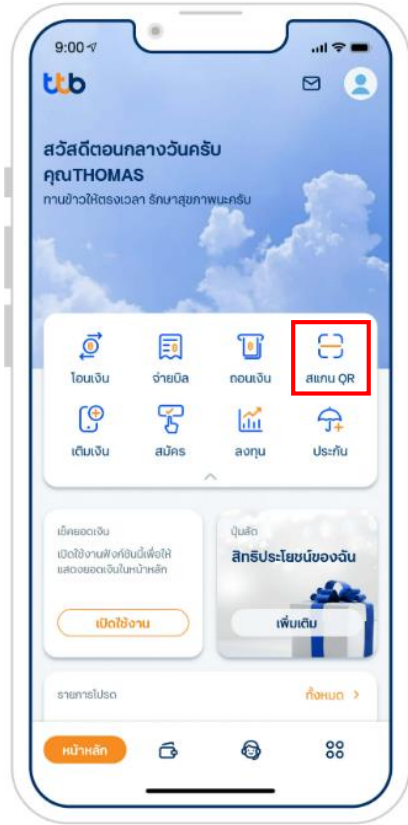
9:00

ttb

สวัสดีตอนกลางวันครับ คุณTHOMAS
ทานข้าวให้ตรงเวลา รักษาสุขภาพนะครับ

โอนเงิน
จ่ายบิล
ถอนเงิน
สแกน QR
เติมเงิน
สมัคร
ลงทุน
ประกัน

เช็คยอดเงิน
เปิดใช้งานฟังก์ชันนี้เพื่อให้แสดงยอดเงินในหน้าหลัก
เปิดใช้งาน

ปุ่มลัด
สิทธิประโยชน์ของฉัน
เพิ่มเติม

รายการโปรด
ทั้งหมด >

หน้าหลัก